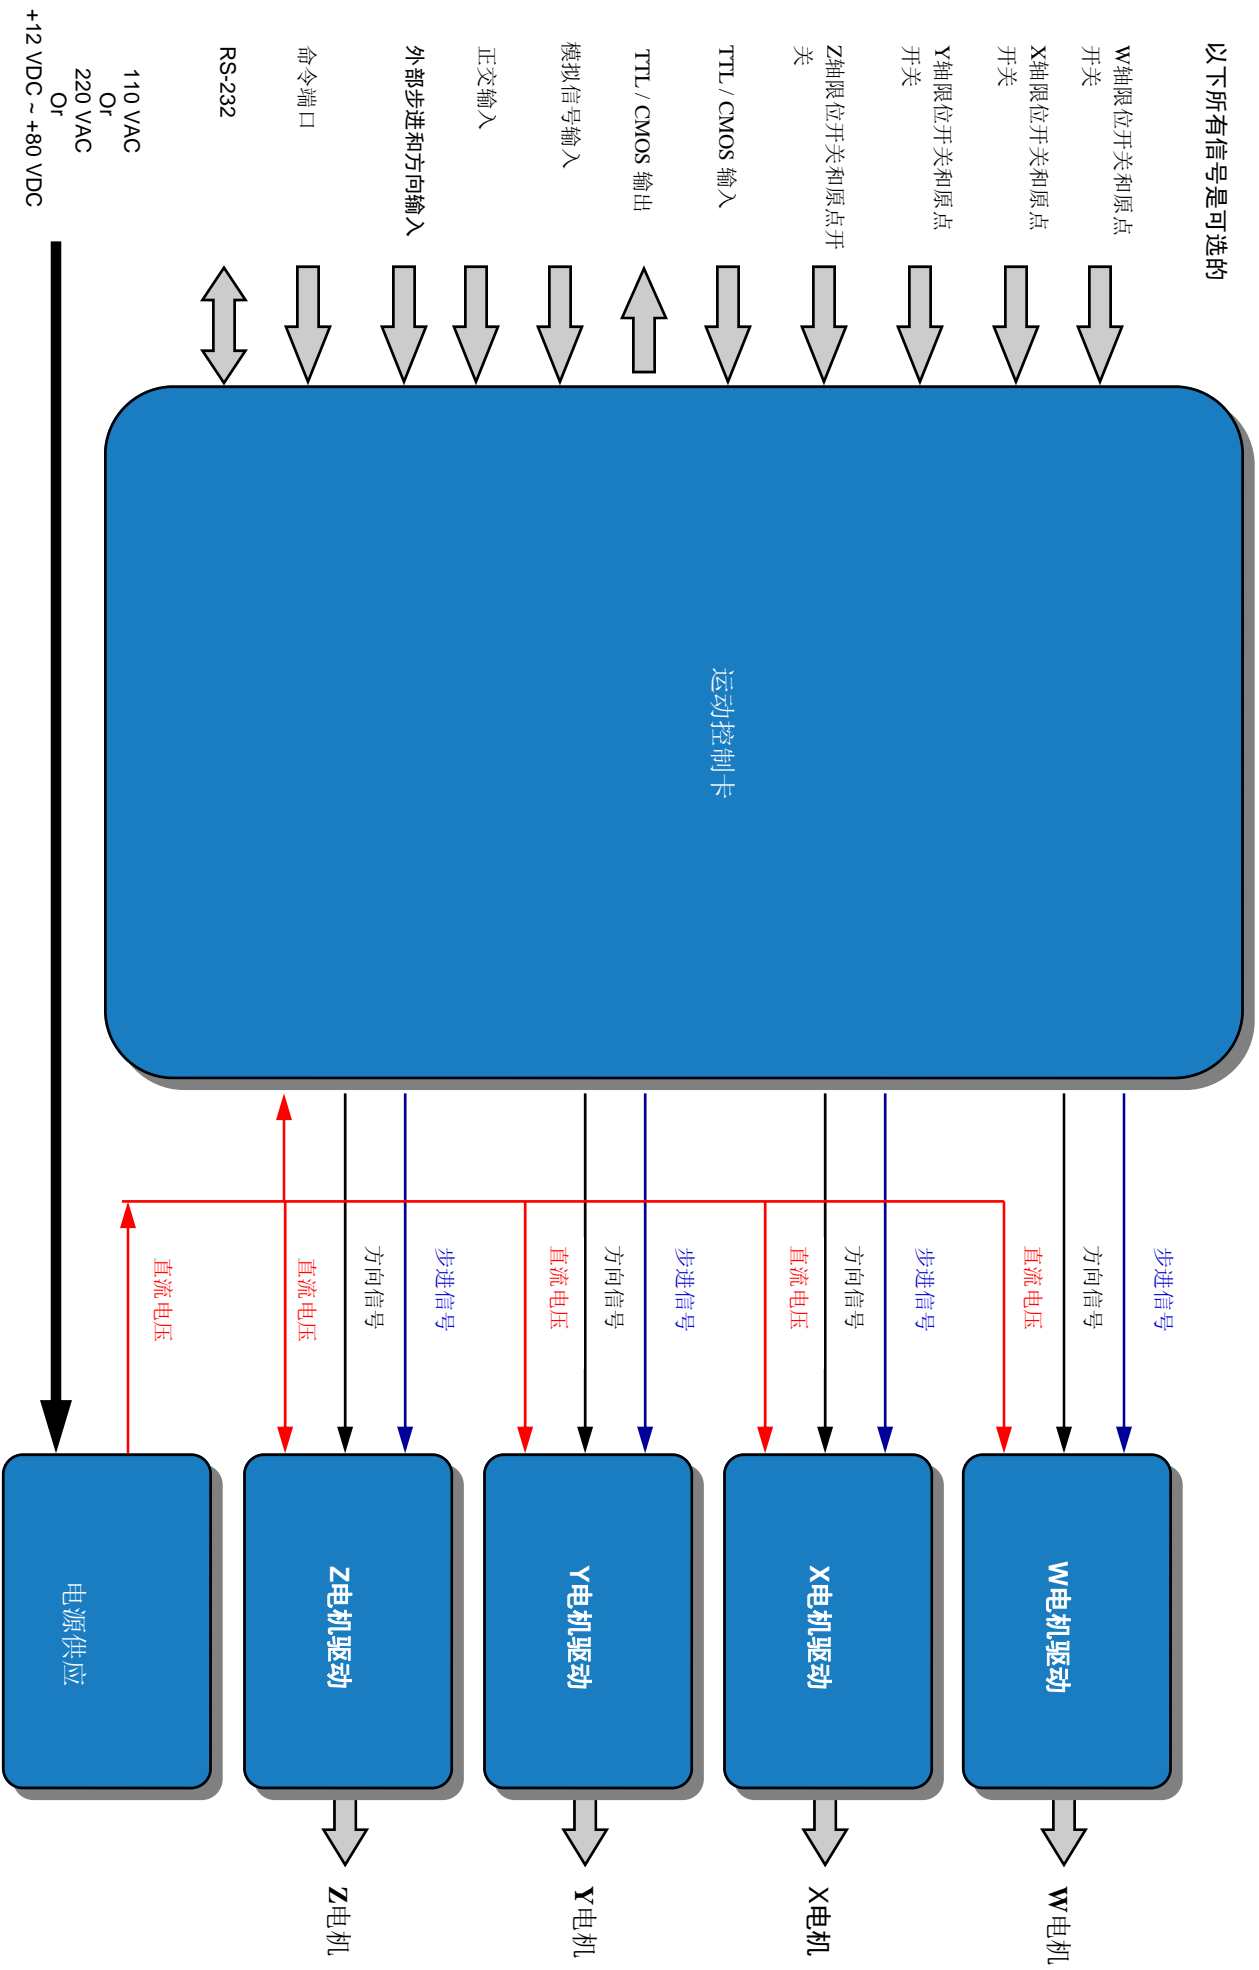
以下所有信号是可选的

W轴限位开关和原点开关

X轴限位开关和原点开关

Y轴限位开关和原点开关

Z轴限位开关和原点开关

TTL / CMOS 输入

TTL / CMOS 输出

模拟信号输入

正交输入

外部步进和方向输入

命令端口

RS-232

110 VAC
Or
220 VAC
Or
+12 VDC ~ +80 VDC

运动控制卡

步进信号
方向信号
直流电压
步进信号
方向信号
直流电压
步进信号
方向信号
直流电压
步进信号
方向信号
直流电压
直流电压

W电机驱动
X电机驱动
Y电机驱动
Z电机驱动
电源供应

W电机
X电机
Y电机
Z电机